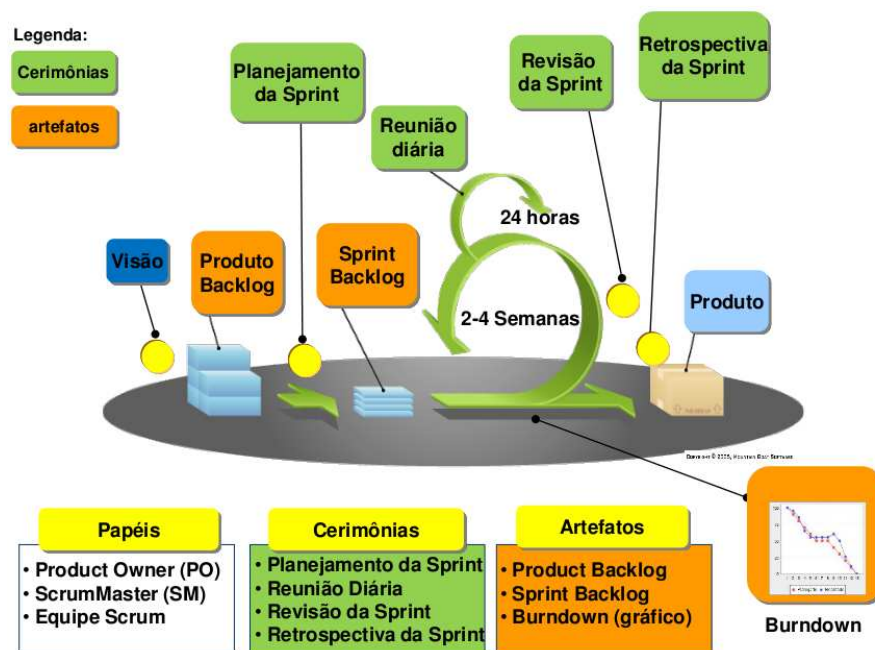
Legenda:

Cerimônias

artefatos

Planejamento da Sprint

Reunião diária

Revisão da Sprint

Retrospectiva da Sprint

24 horas

Visão

Produto Backlog

Sprint Backlog

2-4 Semanas

Produto

Burndown

Papéis

• Product Owner (PO)
• ScrumMaster (SM)
• Equipe Scrum

Cerimônias

• Planejamento da Sprint
• Reunião Diária
• Revisão da Sprint
• Retrospectiva da Sprint

Artefatos

• Product Backlog
• Sprint Backlog
• Burndown (gráfico)